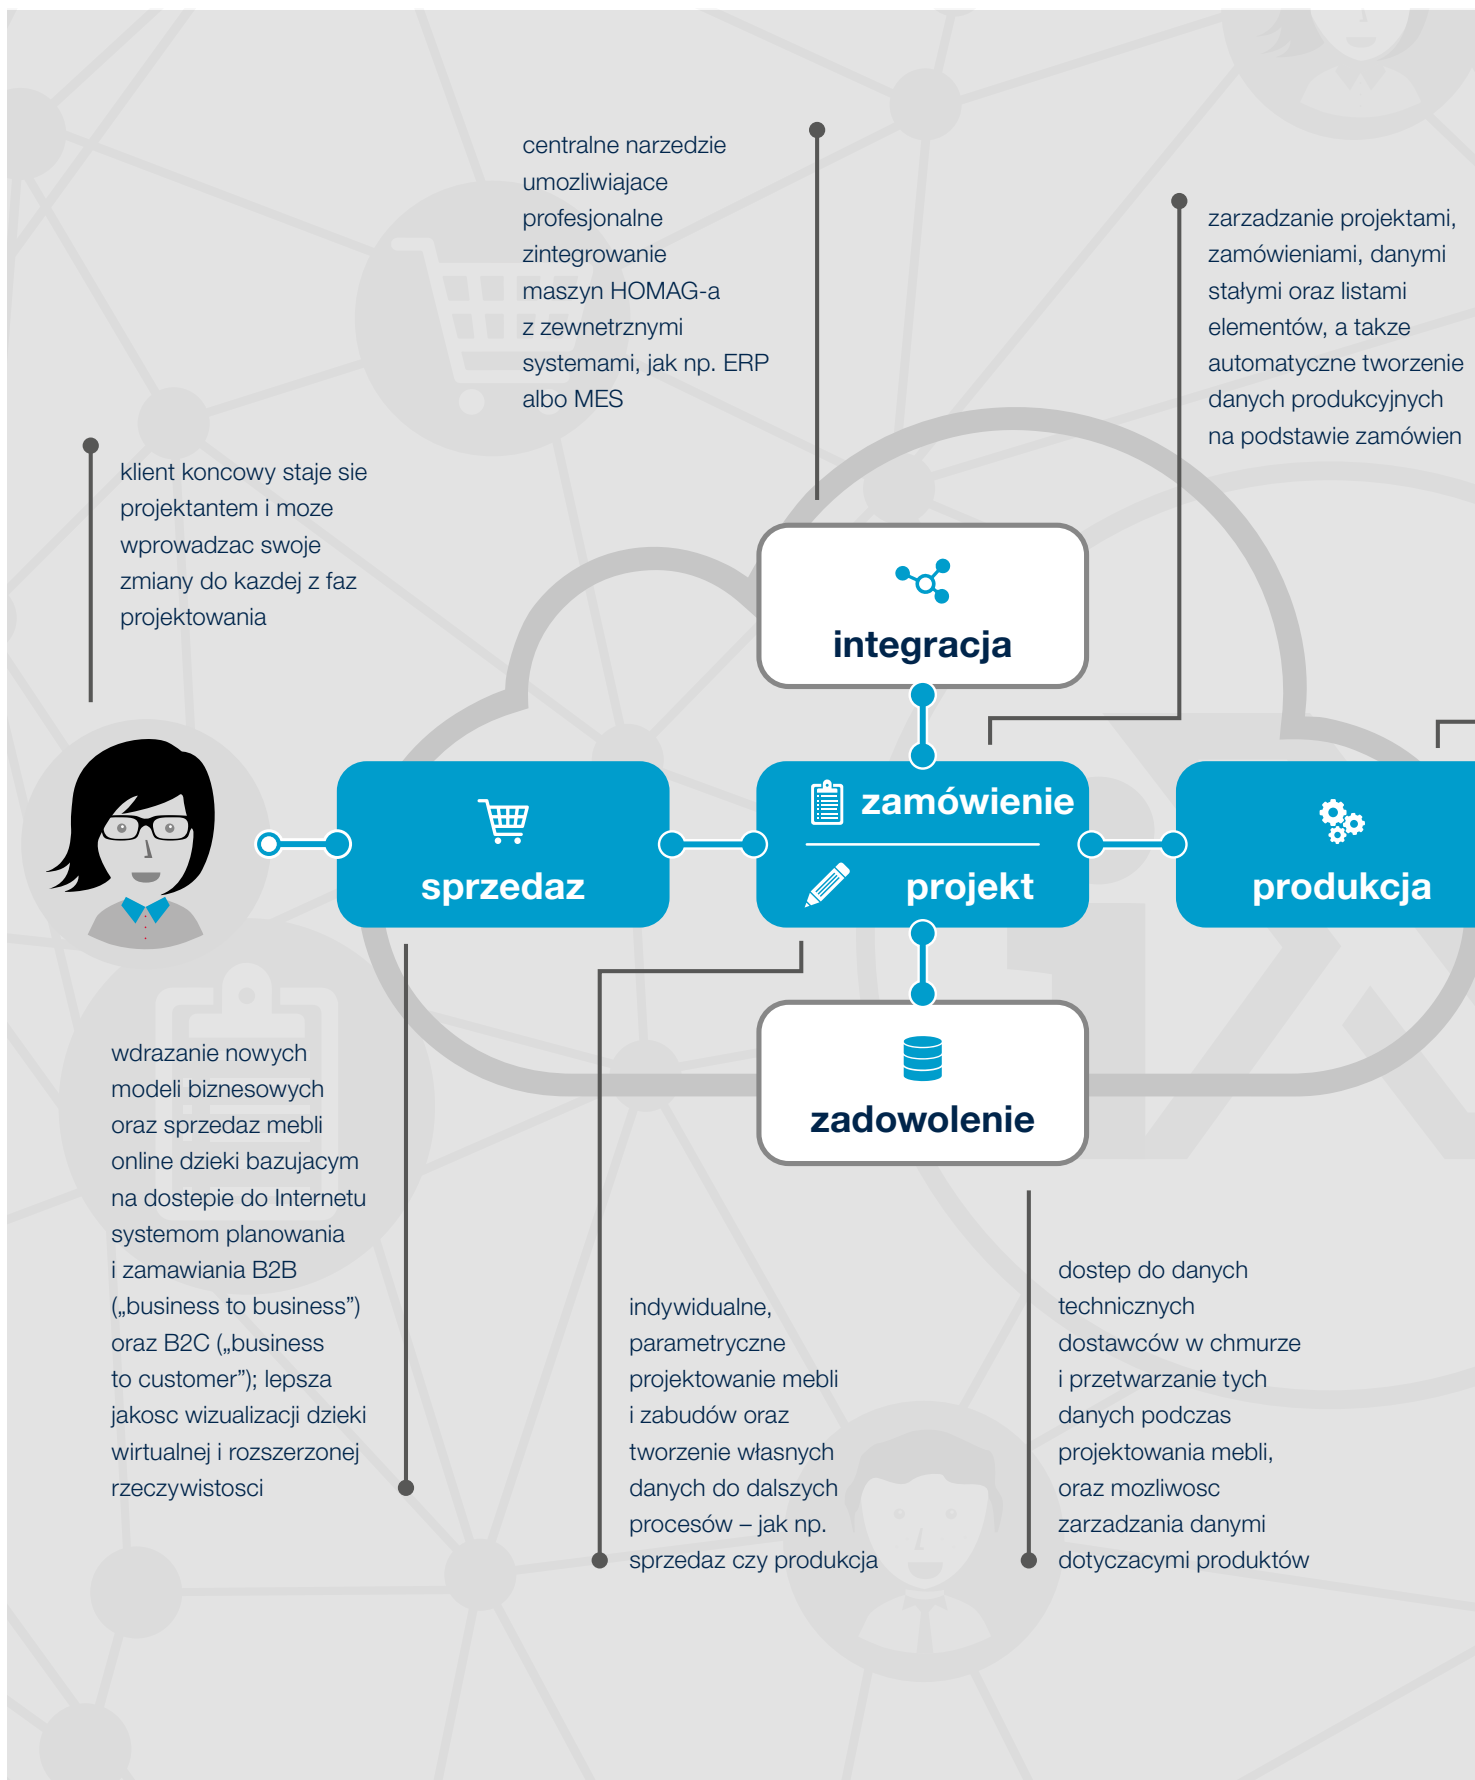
centralne narzedzie umozliwiajace profesjonalne zintegrowanie maszyn HOMAG-a z zewnetrznymi systemami, jak np. ERP albo MES

zarzadzanie projektami, zamówieniami, danymi stałymi oraz listami elementów, a takze automatyczne tworzenie danych produkcyjnych na podstawie zamówien

klient koncowy staje sie projektantem i moze wprowadzac swoje zmiany do kazdej z faz projektowania

integracja

sprzedaz

zamówienie

projekt

produkcja

zadowolenie

wdrazanie nowych modeli biznesowych oraz sprzedaz mebli online dzieki bazujacym na dostepie do Internetu systemom planowania i zamawiania B2B („business to business") oraz B2C („business to customer"); lepsza jakosc wizualizacji dzieki wirtualnej i rozszerzonej rzeczywistosci

indywidualne, parametryczne projektowanie mebli i zabudów oraz tworzenie własnych danych do dalszych procesów – jak np. sprzedaz czy produkcja

dostep do danych technicznych dostawców w chmurze i przetwarzanie tych danych podczas projektowania mebli, oraz mozliwosc zarzadzania danymi dotyczacymi produktów